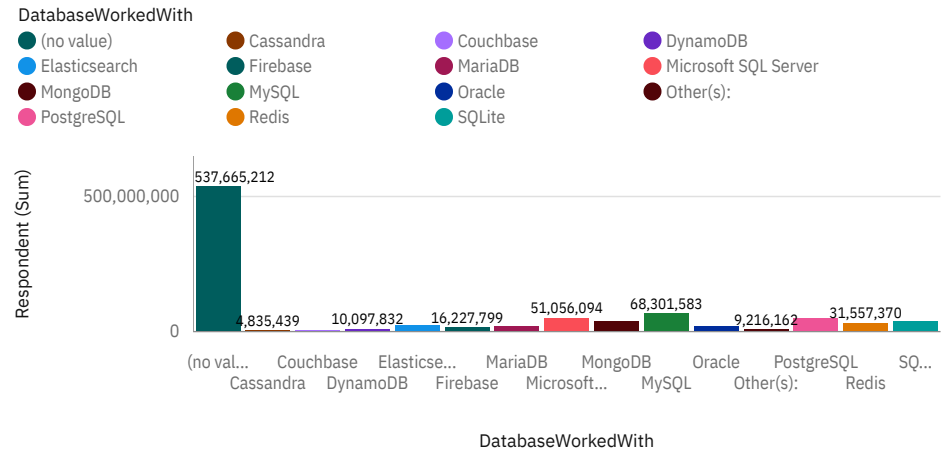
DatabaseWorkedWith
(no value)
Cassandra
Couchbase
DynamoDB
Elasticsearch
Firebase
MariaDB
Microsoft SQL Server
MongoDB
MySQL
Oracle
Other(s):
PostgreSQL
Redis
SQLite

Respondent (Sum)
500,000,000
0

537,665,212
4,835,439
10,097,832
16,227,799
51,056,094
68,301,583
9,216,162
31,557,370

(no val...
Cassandra
Couchbase
DynamoDB
Elasticse...
Firebase
MariaDB
Microsoft...
MongoDB
MySQL
Oracle
Other(s):
PostgreSQL
Redis
SQ...

DatabaseWorkedWith